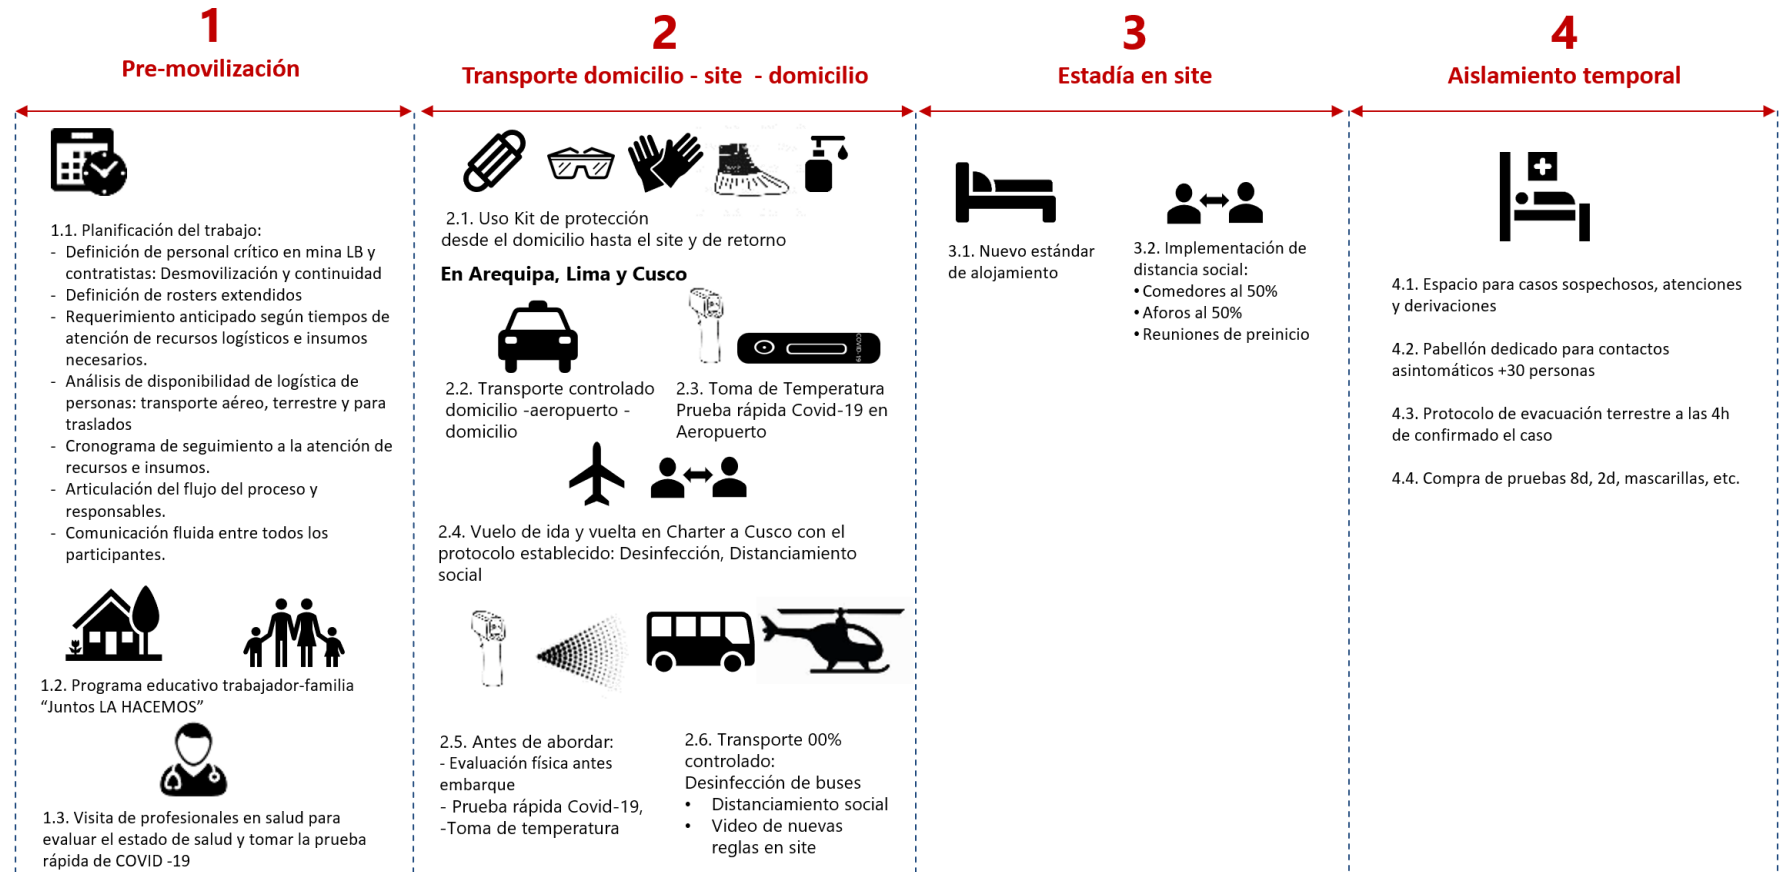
1
Pre-movilización

2
Transporte domicilio - site - domicilio

3
Estadía en site

4
Aislamiento temporal

1.1. Planificación del trabajo:
- Definición de personal crítico en mina LB y contratistas: Desmovilización y continuidad
- Definición de rosters extendidos
- Requerimiento anticipado según tiempos de atención de recursos logísticos e insumos necesarios.
- Análisis de disponibilidad de logística de personas: transporte aéreo, terrestre y para traslados
- Cronograma de seguimiento a la atención de recursos e insumos.
- Articulación del flujo del proceso y responsables.
- Comunicación fluida entre todos los participantes.

1.2. Programa educativo trabajador-familia "Juntos LA HACEMOS"

1.3. Visita de profesionales en salud para evaluar el estado de salud y tomar la prueba rápida de COVID -19

2.1. Uso Kit de protección desde el domicilio hasta el site y de retorno

En Arequipa, Lima y Cusco

2.2. Transporte controlado domicilio -aeropuerto - domicilio

2.3. Toma de Temperatura Prueba rápida Covid-19 en Aeropuerto

2.4. Vuelo de ida y vuelta en Charter a Cusco con el protocolo establecido: Desinfección, Distanciamiento social

2.5. Antes de abordar:
- Evaluación física antes embarque
- Prueba rápida Covid-19,
-Toma de temperatura

2.6. Transporte 00% controlado:
Desinfección de buses
• Distanciamiento social
• Video de nuevas reglas en site

3.1. Nuevo estándar de alojamiento

3.2. Implementación de distancia social:
• Comedores al 50%
• Aforos al 50%
• Reuniones de preinicio

4.1. Espacio para casos sospechosos, atenciones y derivaciones

4.2. Pabellón dedicado para contactos asintomáticos +30 personas

4.3. Protocolo de evacuación terrestre a las 4h de confirmado el caso

4.4. Compra de pruebas 8d, 2d, mascarillas, etc.